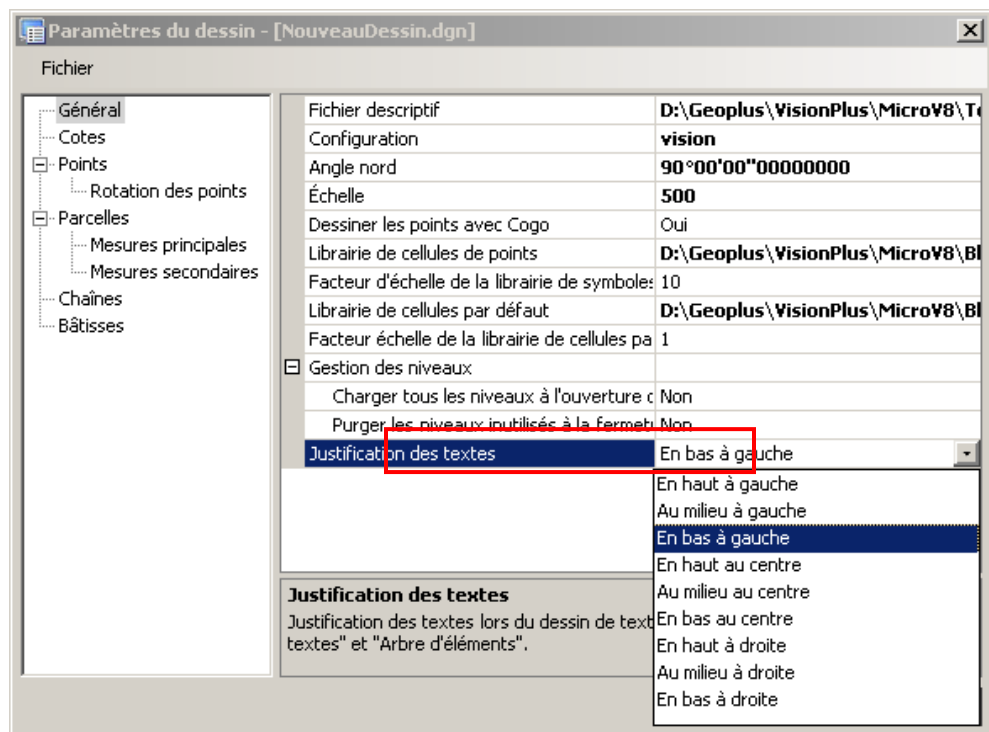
Paramètres du dessin - [NouveauDessin.dgn]

Fichier

Général
Cotes
Points
Rotation des points
Parcelles
Mesures principales
Mesures secondaires
Chaînes
Bâtisses

| | |
|---|---|
| Fichier descriptif | D:\Geoplus\VisionPlus\MicroV8\T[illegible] |
| Configuration | vision |
| Angle nord | 90°00'00"00000000 |
| Échelle | 500 |
| Dessiner les points avec Cogo | Oui |
| Librairie de cellules de points | D:\Geoplus\VisionPlus\MicroV8\Bl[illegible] |
| Facteur d'échelle de la librairie de symboles | 10 |
| Librairie de cellules par défaut | D:\Geoplus\VisionPlus\MicroV8\Bl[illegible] |
| Facteur échelle de la librairie de cellules pa | 1 |
| Gestion des niveaux | |
| Charger tous les niveaux à l'ouverture d | Non |
| Purger les niveaux inutilisés à la fermetu | Non |
| Justification des textes | En bas à gauche |

En haut à gauche
Au milieu à gauche
En bas à gauche
En haut au centre
Au milieu au centre
En bas au centre
En haut à droite
Au milieu à droite
En bas à droite

Justification des textes
Justification des textes lors du dessin de text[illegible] textes" et "Arbre d'éléments".